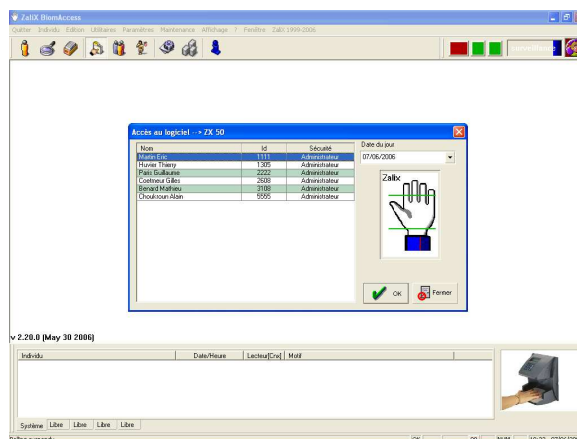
ZalIX IHomAccess

Quitter Individu Edition Utilitaires Paramètres Maintenance Affichage ? Fenêtre ZalIX 1999-2006

Accès au logiciel --> ZX 50

| Nom | Id | Sécurité |
|---|---|---|
| Martin Eric | 1111 | Administrateur |
| Huvier Thierry | 1305 | Administrateur |
| Paris Guillaume | 2222 | Administrateur |
| Costineur Gilles | 2608 | Administrateur |
| Benard Mathieu | 3108 | Administrateur |
| Choukroun Alain | 5555 | Administrateur |

Date du jour
07/06/2006

ZalIx

OK
Fermer

v 2.20.0 (May 30 2006)

| Individu | Date/Heure | Lecteur[Cre] | Motif |
|---|---|---|---|

Système Libre Libre Libre Libre